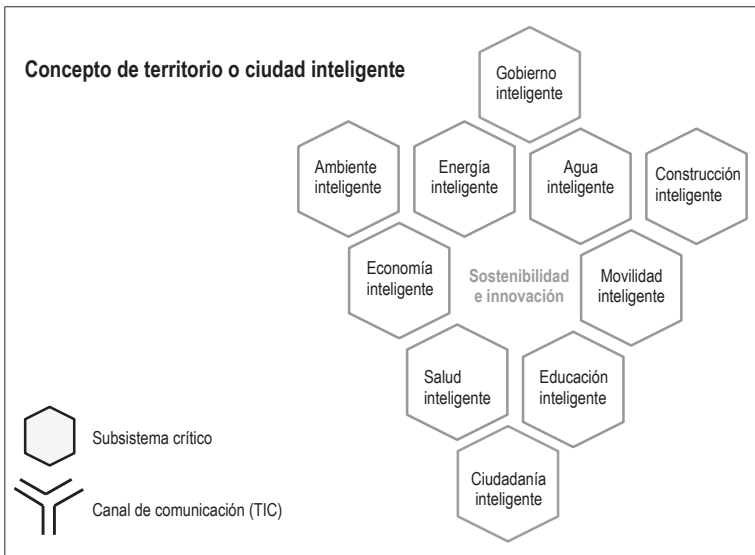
Concepto de territorio o ciudad inteligente

Gobierno inteligente

Ambiente inteligente

Energía inteligente

Agua inteligente

Construcción inteligente

Economía inteligente

Sostenibilidad e innovación

Movilidad inteligente

Salud inteligente

Educación inteligente

Ciudadanía inteligente

Subsistema crítico

Canal de comunicación (TIC)